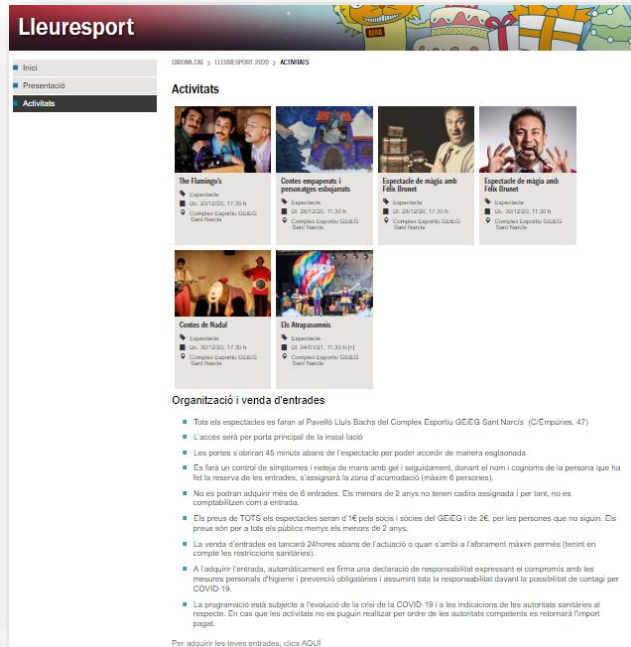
Lleuresport

Inici
Presentació
Activitats

GIRONA.CAT > LLEURESPORT 2020 > ACTIVITATS

Activitats

The Flamingo's
Espectacle
Dc. 23/12/20, 17.30 h
Complex Esportiu GEiEG Sant Narcís

Contes empaperats i personatges esbojarrats
Espectacle
Dc. 28/12/20, 17.30 h
Complex Esportiu GEiEG Sant Narcís

Espectacle de màgia amb Fèlix Brunet
Espectacle
Dt. 29/12/20, 17.30 h
Complex Esportiu GEiEG Sant Narcís

Espectacle de màgia amb Fèlix Brunet
Espectacle
Dc. 30/12/20, 11.30 h
Complex Esportiu GEiEG Sant Narcís

Contes de Nadal
Espectacle
Dc. 30/12/20, 17.30 h
Complex Esportiu GEiEG Sant Narcís

Els Atrapasomnis
Espectacle
Dl. 04/01/21, 17.30 h (*)
Complex Esportiu GEiEG Sant Narcís

Organització i venda d'entrades

Tots els espectacles es faran al Pavelló Lluís Bachs del Complex Esportiu GEiEG Sant Narcís (C/Empúries, 47)

L'accés serà per porta principal de la instal·lació

Les portes s'obriran 45 minuts abans de l'espectacle per poder accedir de manera esglaonada

Es farà un control de símptomes i neteja de mans amb gel i seguidament, donant el nom i cognoms de la persona que ha fet la reserva de les entrades, s'assignarà la zona d'acomodació (màxim 6 persones).

No es podran adquirir més de 6 entrades. Els menors de 2 anys no tenen cadira assignada i per tant, no es comptabilitzen com a entrada.

Els preus de TOTS els espectacles seran d'1€ pels socis i sòcies del GEiEG i de 2€, per les persones que no siguin. Els preus són per a tots els públics menys els menors de 2 anys.

La venda d'entrades es tancarà 24hores abans de l'actuació o quan s'arribi a l'aforament màxim permès (tenint en compte les restriccions sanitàries).

A l'adquirir l'entrada, automàticament es firma una declaració de responsabilitat expressant el compromís amb les mesures personals d'higiene i prevenció obligatòries i assumint tota la responsabilitat davant la possibilitat de contagi per COVID-19.

La programació està subjecte a l'evolució de la crisi de la COVID-19 i a les indicacions de les autoritats sanitàries al respecte. En cas que les activitats no es puguin realitzar per ordre de les autoritats competents es retornarà l'import pagat.

Per adquirir les teves entrades, clica AQUÍ